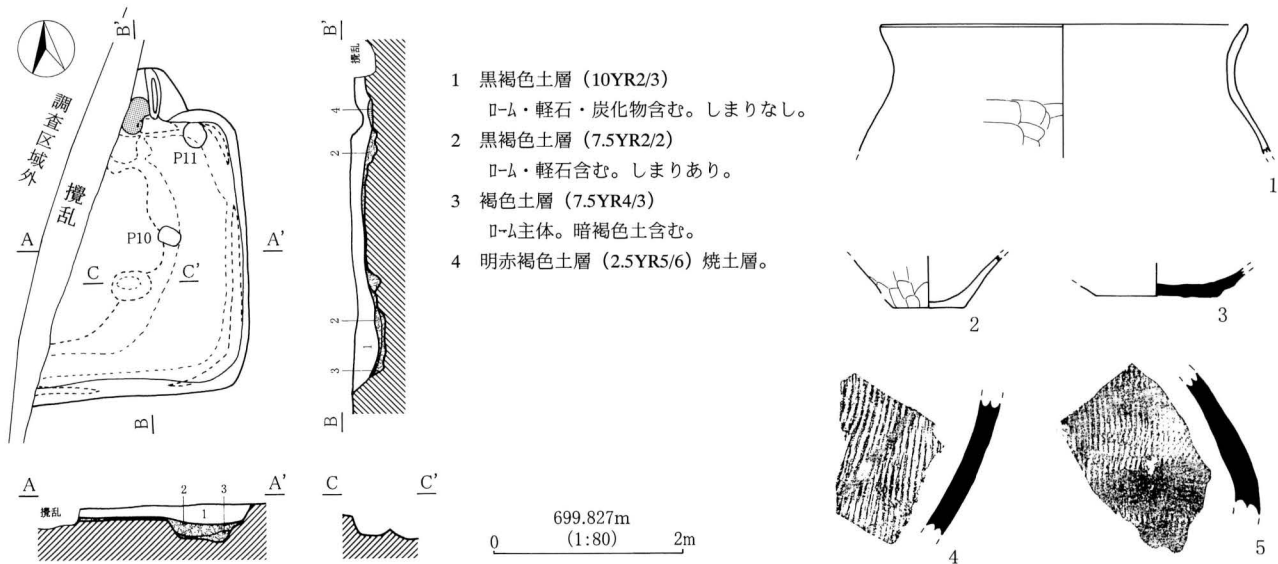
B'
調査区域外
撹乱
P11
P10
A
A'
C
C'
B
B'
撹乱
4
2
2
1
3
B
A
A'
撹乱
2
3
1
C
C'
1 黒褐色土層（10YR2/3）
ﾛｰﾑ・軽石・炭化物含む。しまりなし。
2 黒褐色土層（7.5YR2/2）
ﾛｰﾑ・軽石含む。しまりあり。
3 褐色土層（7.5YR4/3）
ﾛｰﾑ主体。暗褐色土含む。
4 明赤褐色土層（2.5YR5/6）焼土層。
699.827m
0 (1:80) 2m
1
2
3
4
5